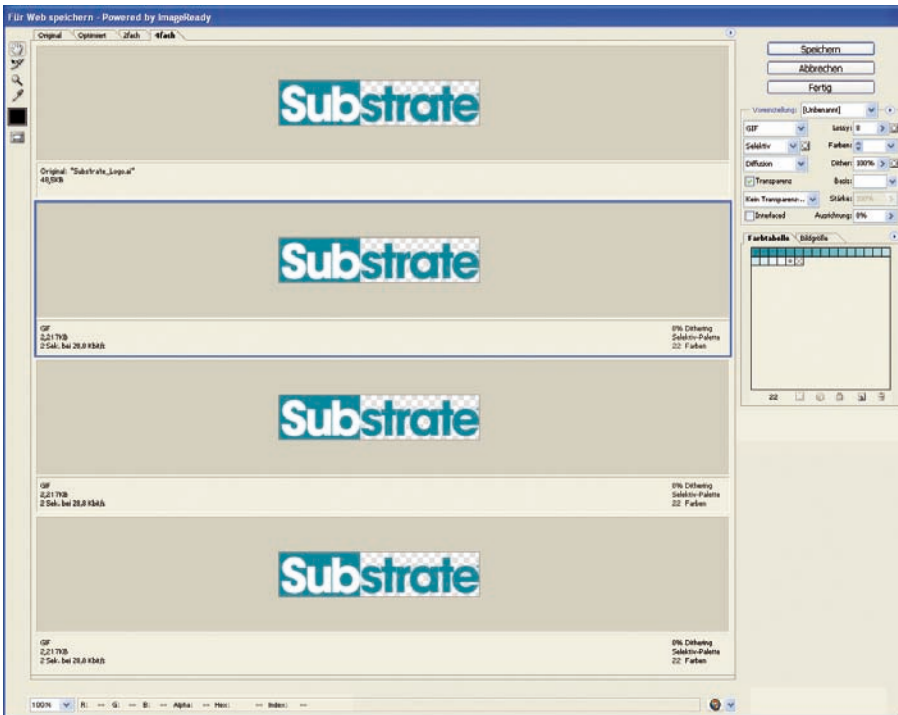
Für Web speichern - Powered by ImageReady

Original Optimiert 2fach 4fach

Substrate

Original: "Substrate_Logo.ai"
48,5KB

Substrate

GIF
2,217KB
2 Sek. bei 28,8 Kbit/s

0% Dithering
Selektiv-Palette
22 Farben

Substrate

GIF
2,217KB
2 Sek. bei 28,8 Kbit/s

0% Dithering
Selektiv-Palette
22 Farben

Substrate

GIF
2,217KB
2 Sek. bei 28,8 Kbit/s

0% Dithering
Selektiv-Palette
22 Farben

Speichern
Abbrechen
Fertig

Voreinstellung: [Unbenannt]
GIF
Lossy: 0
Selektiv
Farben:
Diffusion
Dither: 100%
Transparenz
Basis:
Kein Transparenz-...
Stärke: 100%
Interlaced
Ausrichtung: 0%

Farbtabelle Bildgröße

22

100% R: -- G: -- B: -- Alpha: -- Hex: -- Index: --